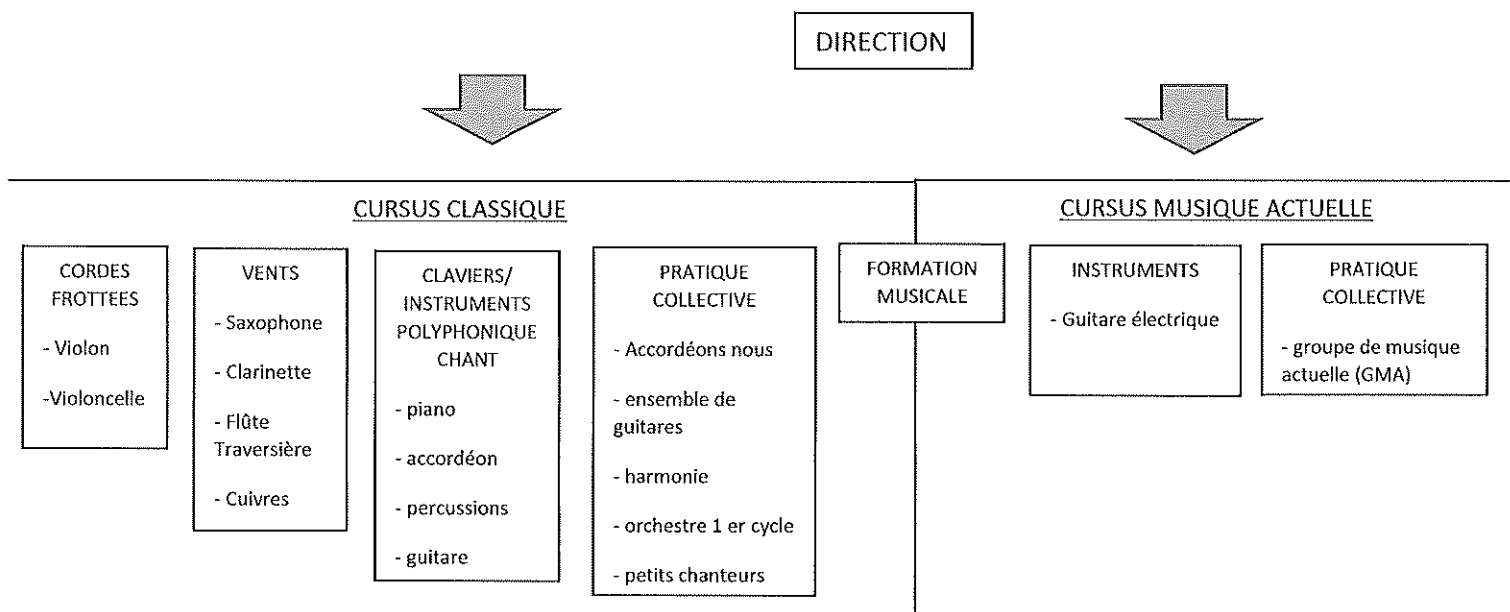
DIRECTION

CURSUS CLASSIQUE

CORDES FROTTEES

- Violon

-Violoncelle

VENTS

- Saxophone

- Clarinette

- Flûte Traversière

- Cuivres

CLAVIERS/ INSTRUMENTS POLYPHONIQUE CHANT

- piano

- accordéon

- percussions

- guitare

PRATIQUE COLLECTIVE

- Accordéons nous

- ensemble de guitares

- harmonie

- orchestre 1 er cycle

- petits chanteurs

FORMATION MUSICALE

CURSUS MUSIQUE ACTUELLE

INSTRUMENTS

- Guitare électrique

PRATIQUE COLLECTIVE

- groupe de musique actuelle (GMA)